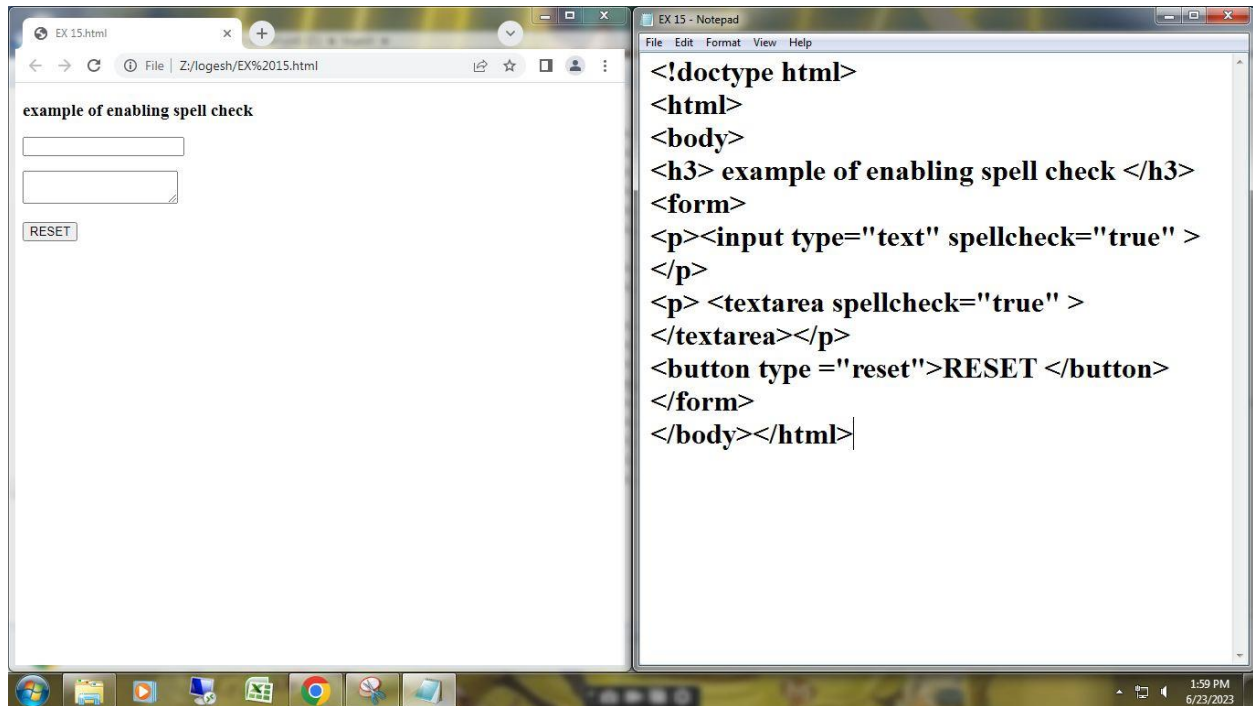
EX 15.html

File | Z:/logesh/EX%2015.html

example of enabling spell check

RESET

EX 15 - Notepad

File Edit Format View Help

<!doctype html>
<html>
<body>
<h3> example of enabling spell check </h3>
<form>
<p><input type="text" spellcheck="true" >
</p>
<p> <textarea spellcheck="true" >
</textarea></p>
<button type ="reset">RESET </button>
</form>
</body></html>

1:59 PM
6/23/2023